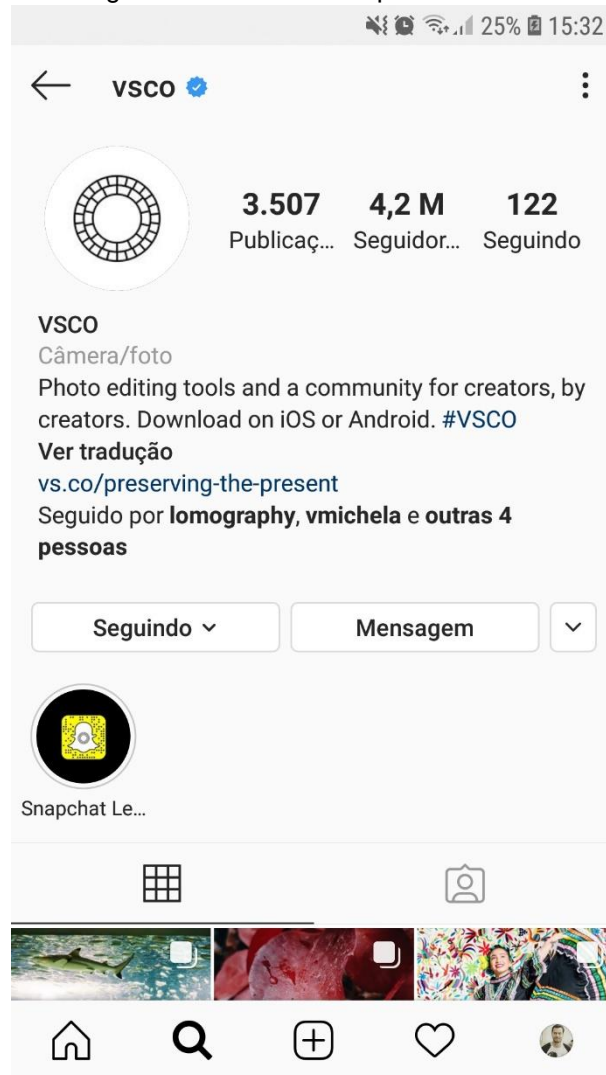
25% 15:32

vsco

3.507 Publicaç...

4,2 M Seguidor...

122 Seguindo

VSCO
Câmera/foto
Photo editing tools and a community for creators, by creators. Download on iOS or Android. #VSCO
Ver tradução
vs.co/preserving-the-present
Seguido por lomography, vmichela e outras 4 pessoas

Seguindo

Mensagem

Snapchat Le...